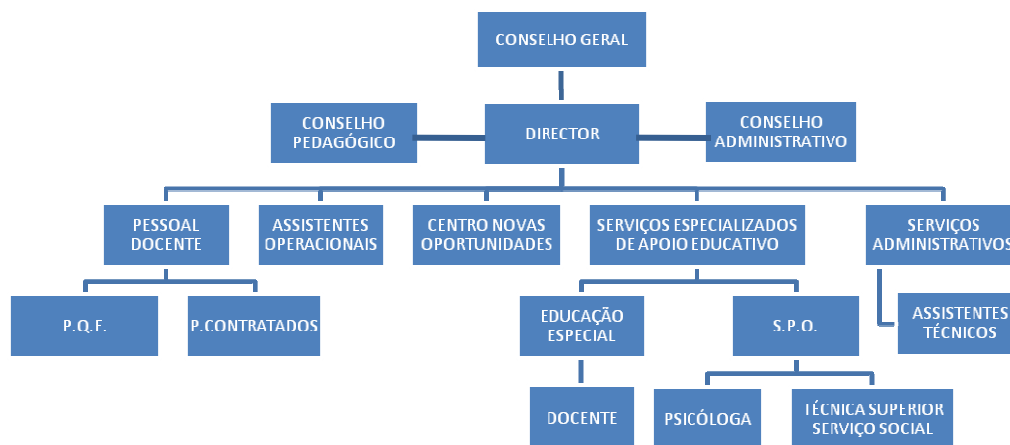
CONSELHO GERAL

CONSELHO PEDAGÓGICO

DIRECTOR

CONSELHO ADMINISTRATIVO

PESSOAL DOCENTE

ASSISTENTES OPERACIONAIS

CENTRO NOVAS OPORTUNIDADES

SERVIÇOS ESPECIALIZADOS DE APOIO EDUCATIVO

SERVIÇOS ADMINISTRATIVOS

P.Q.E.

P.CONTRATADOS

EDUCAÇÃO ESPECIAL

S.P.O.

ASSISTENTES TÉCNICOS

DOCENTE

PSICÓLOGA

TÉCNICA SUPERIOR SERVIÇO SOCIAL